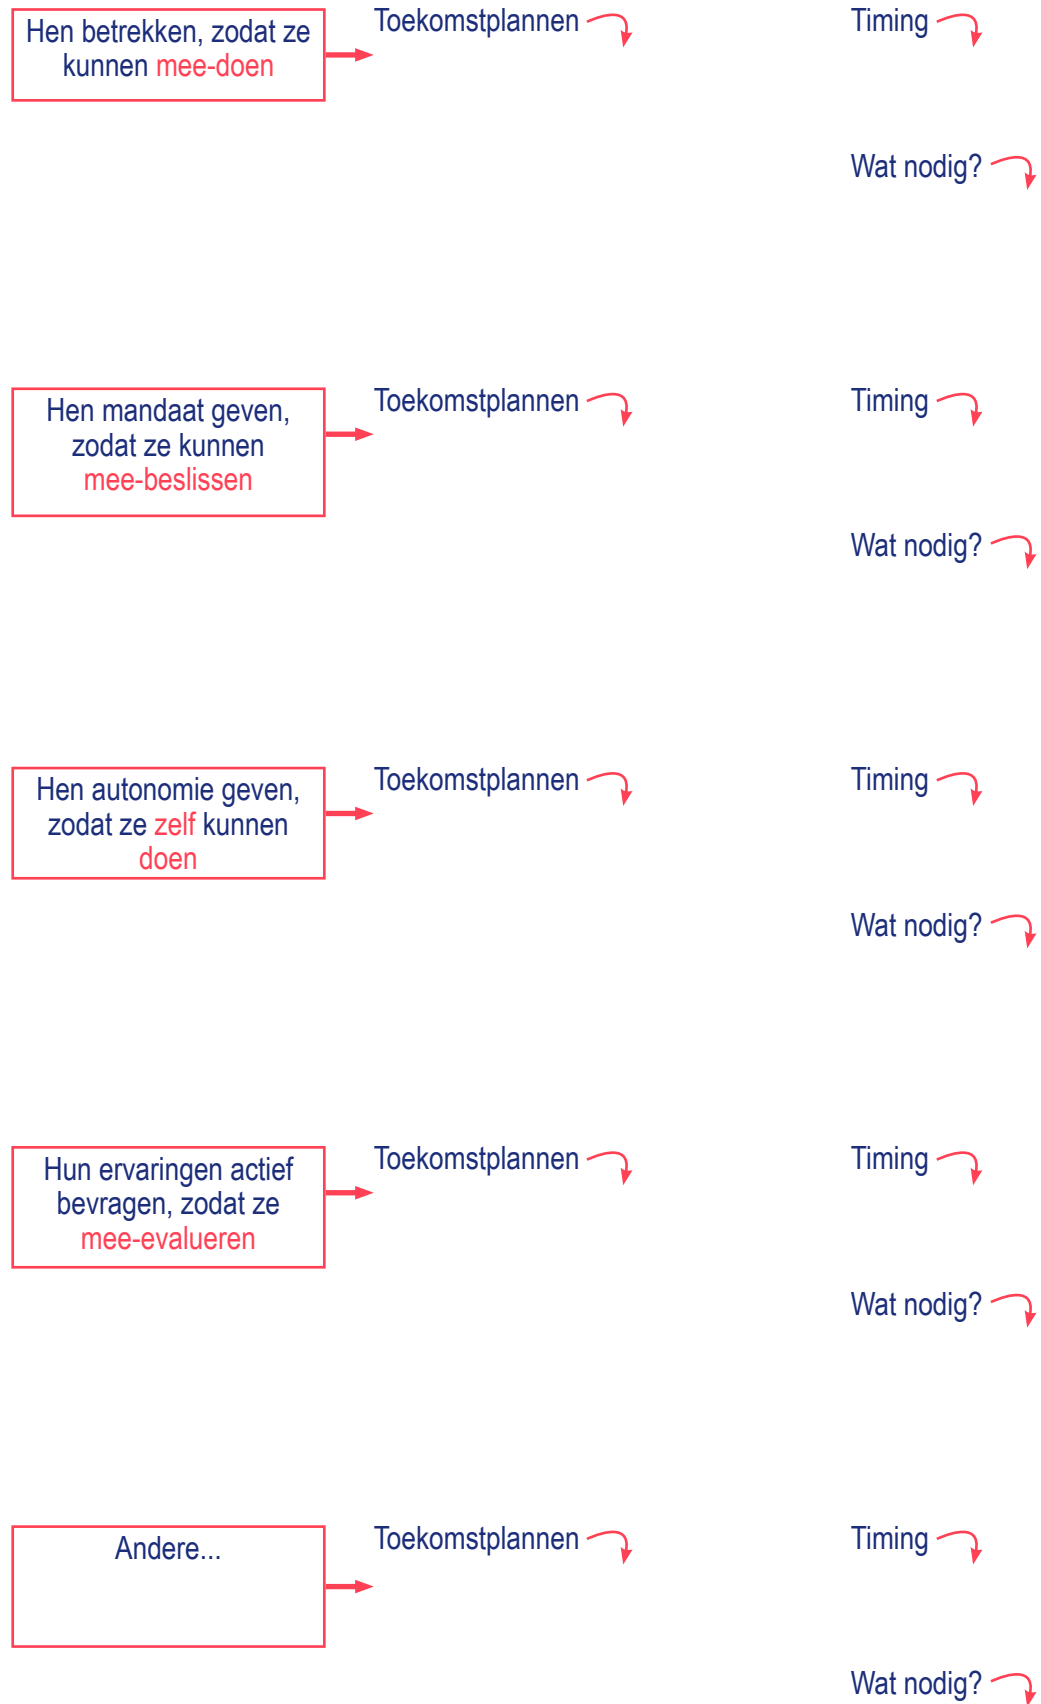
Hen betrekken, zodat ze kunnen mee-doen

Toekomstplannen

Timing

Wat nodig?

Hen mandaat geven, zodat ze kunnen mee-beslissen

Toekomstplannen

Timing

Wat nodig?

Hen autonomie geven, zodat ze zelf kunnen doen

Toekomstplannen

Timing

Wat nodig?

Hun ervaringen actief bevragen, zodat ze mee-evalueren

Toekomstplannen

Timing

Wat nodig?

Andere...

Toekomstplannen

Timing

Wat nodig?